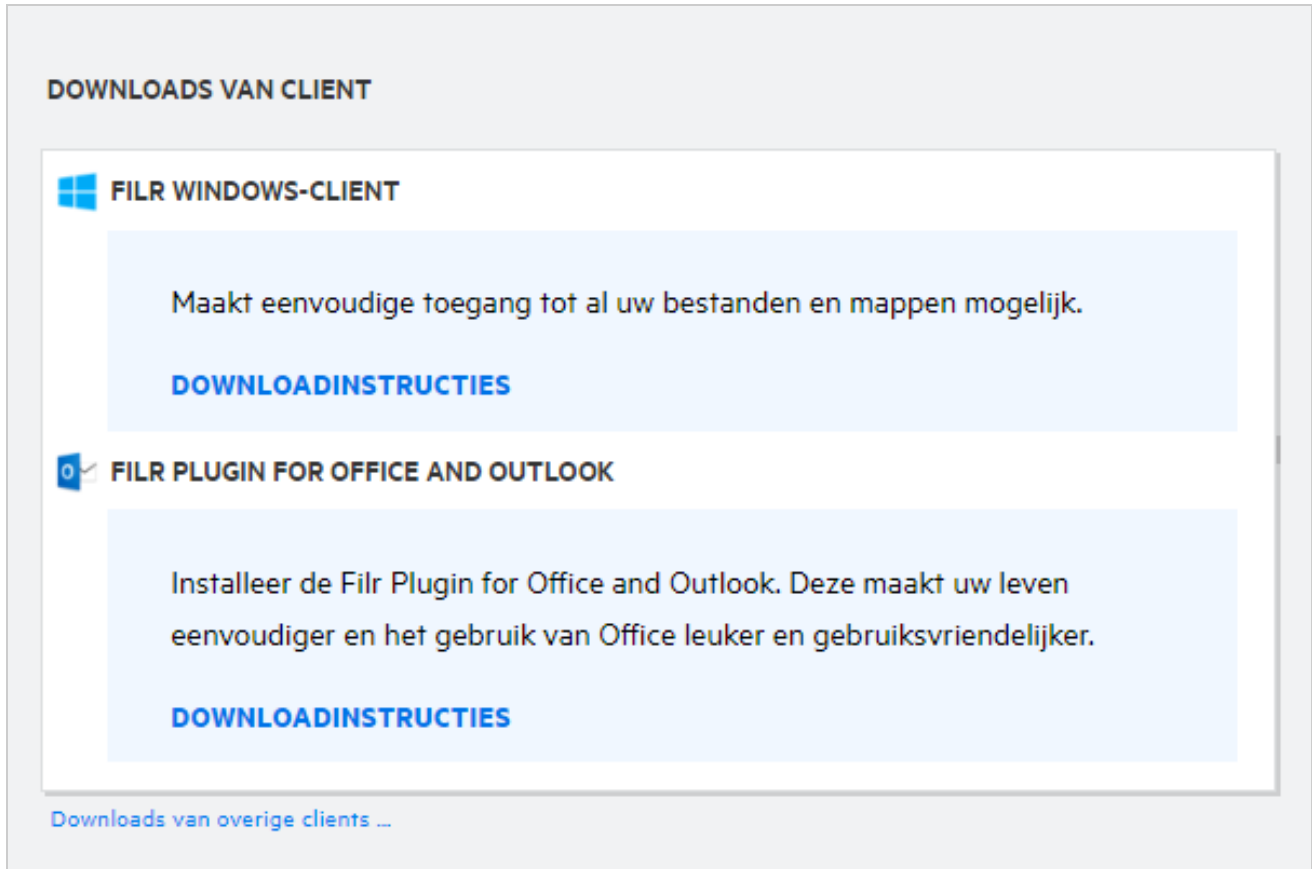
DOWNLOADS VAN CLIENT

FILR WINDOWS-CLIENT

Maakt eenvoudige toegang tot al uw bestanden en mappen mogelijk.

DOWNLOADINSTRUCTIES

FILR PLUGIN FOR OFFICE AND OUTLOOK

Installeer de Filr Plugin for Office and Outlook. Deze maakt uw leven eenvoudiger en het gebruik van Office leuker en gebruiksvriendelijker.

DOWNLOADINSTRUCTIES

Downloads van overige clients ...